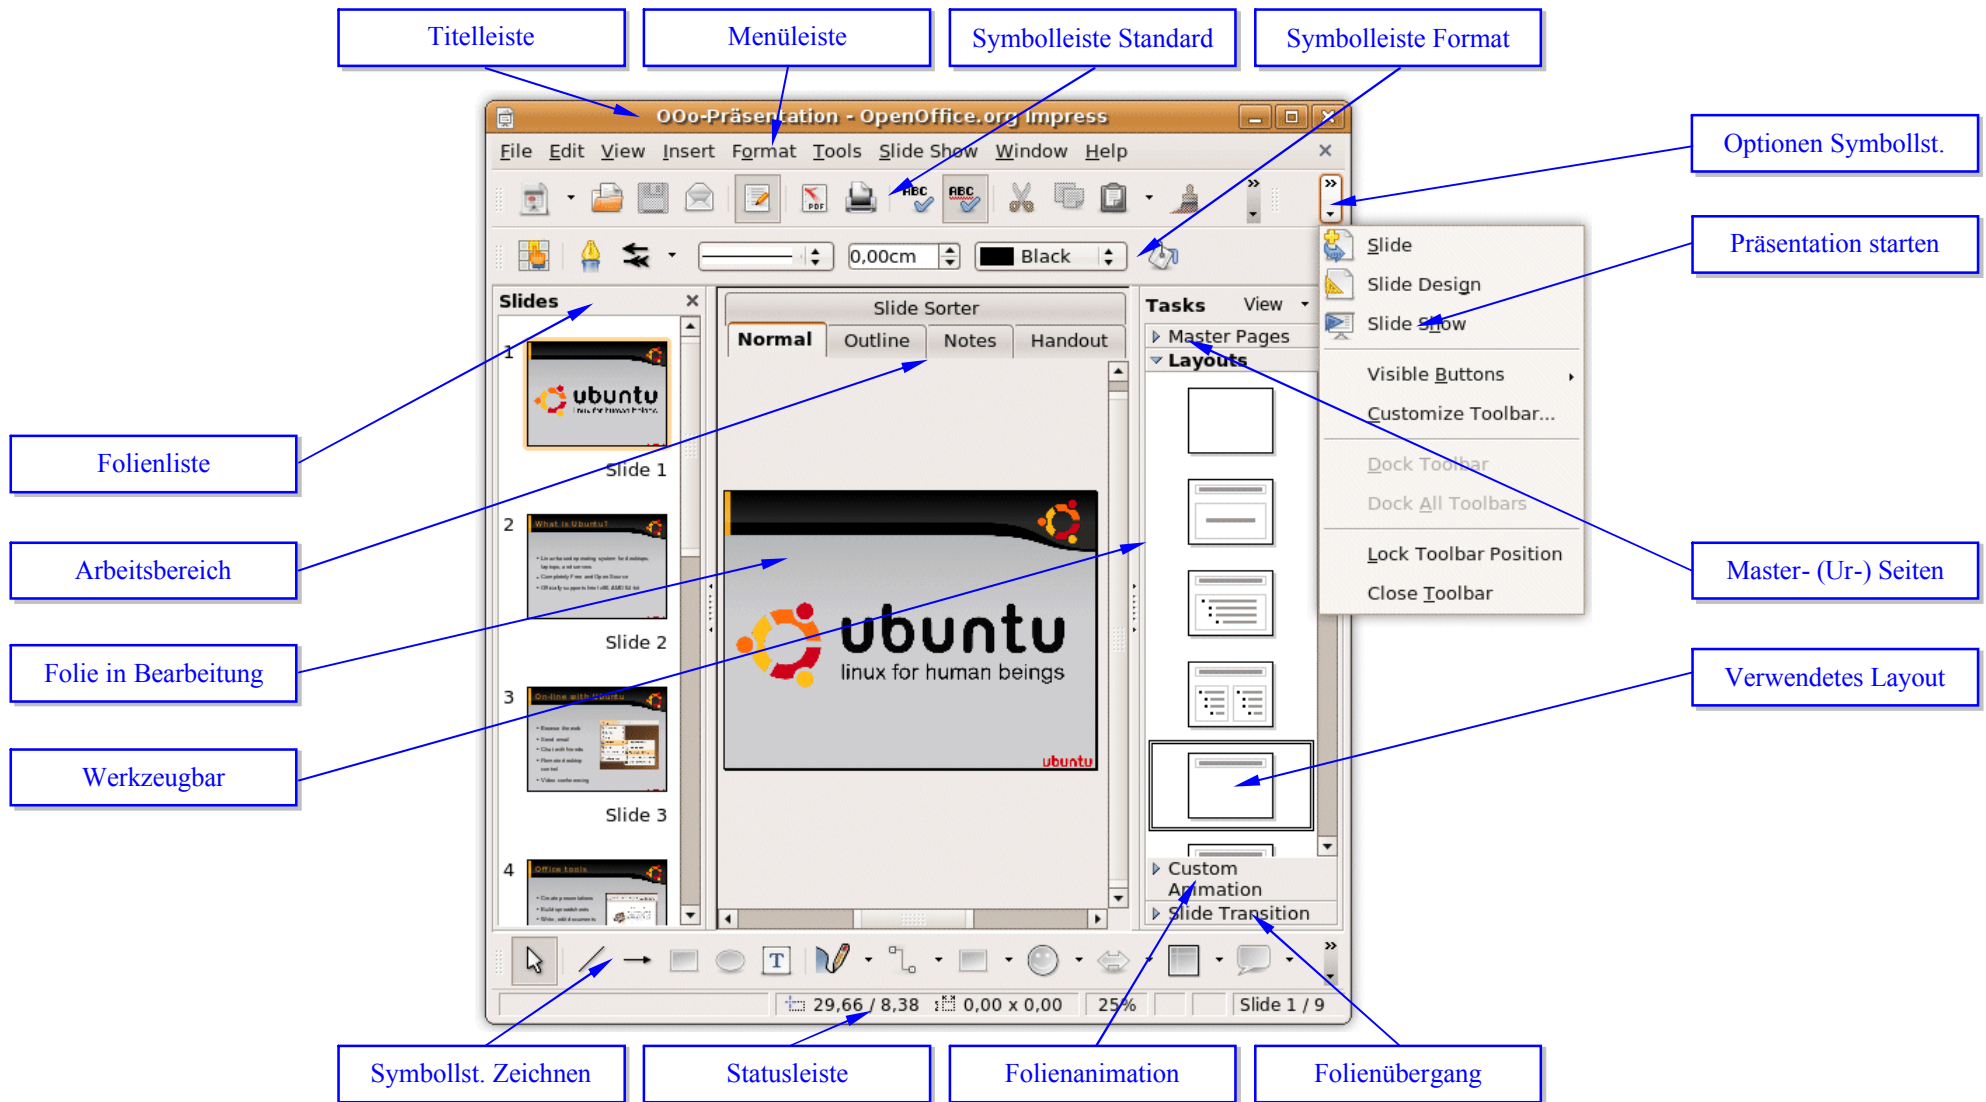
Titelleiste

Menüleiste

Symbolleiste Standard

Symbolleiste Format

OOo-Präsentation - OpenOffice.org Impress

File Edit View Insert Format Tools Slide Show Window Help

Optionen Symbollst.

0,00cm

Black

Slide

Slide Design

Slide Show

Präsentation starten

Visible Buttons

Customize Toolbar...

Dock Toolbar

Dock All Toolbars

Lock Toolbar Position

Close Toolbar

Slides

Slide Sorter

Normal

Outline

Notes

Handout

Tasks

View

Master Pages

Layouts

Folienliste

Slide 1

Arbeitsbereich

Slide 2

Folie in Bearbeitung

ubuntu

linux for human beings

Master- (Ur-) Seiten

Verwendetes Layout

Slide 3

Werkzeugbar

Custom Animation

Slide Transition

29,66 / 8,38

0,00 x 0,00

25%

Slide 1 / 9

Symbollst. Zeichnen

Statusleiste

Folienanimation

Folienübergang